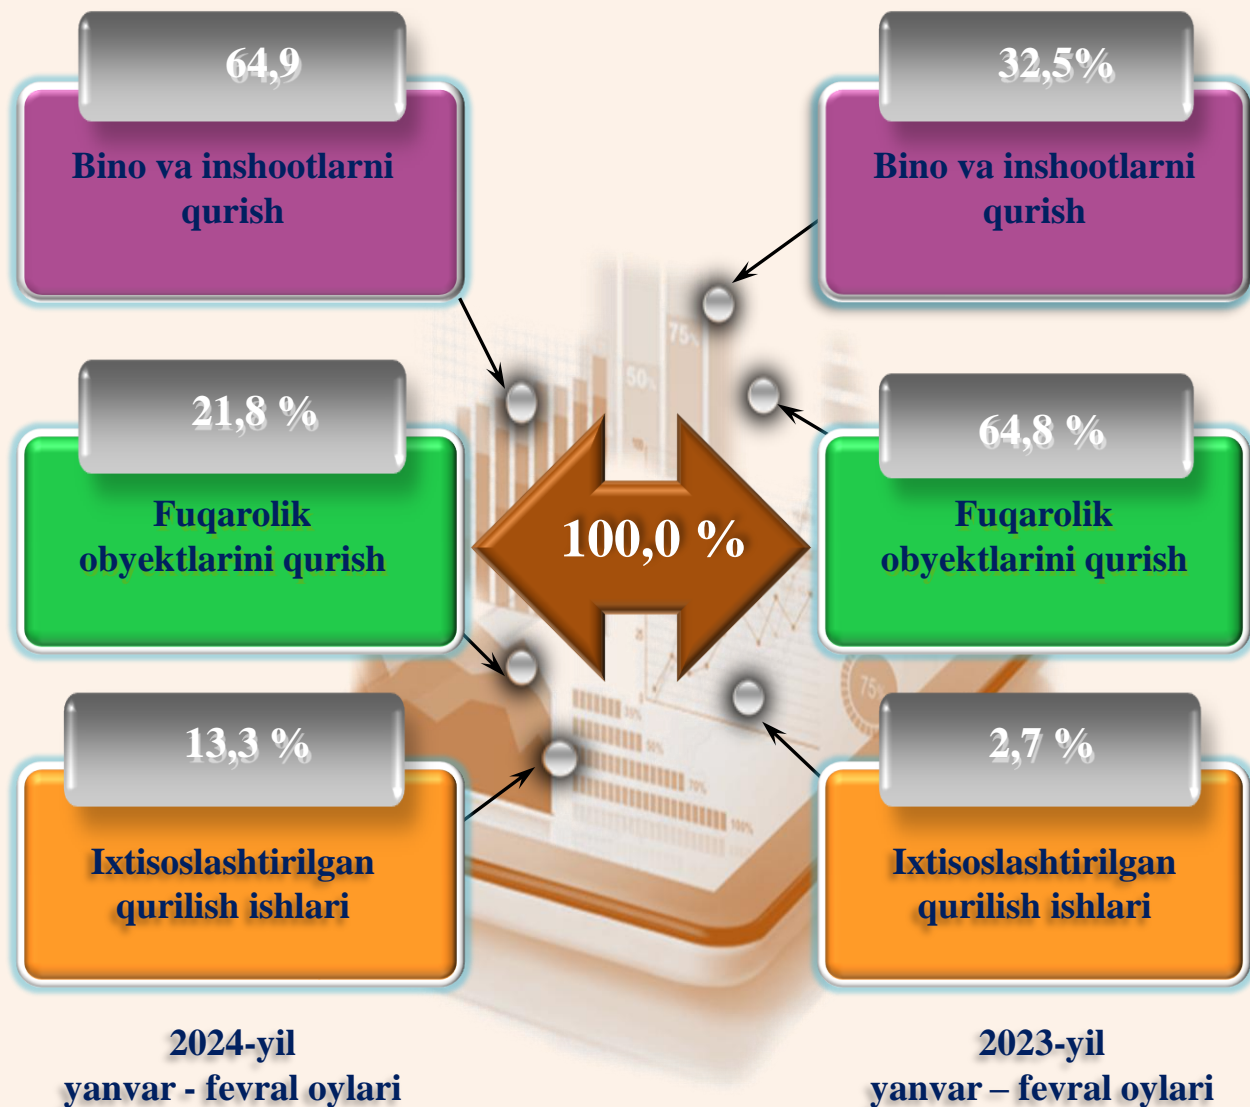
64,9

Bino va inshootlarni qurish

21,8 %

Fuqarolik obyektlarini qurish

13,3 %

Ixtisoslashtirilgan qurilish ishlari

2024-yil yanvar - fevral oylari

100,0 %

32,5%

Bino va inshootlarni qurish

64,8 %

Fuqarolik obyektlarini qurish

2,7 %

Ixtisoslashtirilgan qurilish ishlari

2023-yil yanvar – fevral oylari